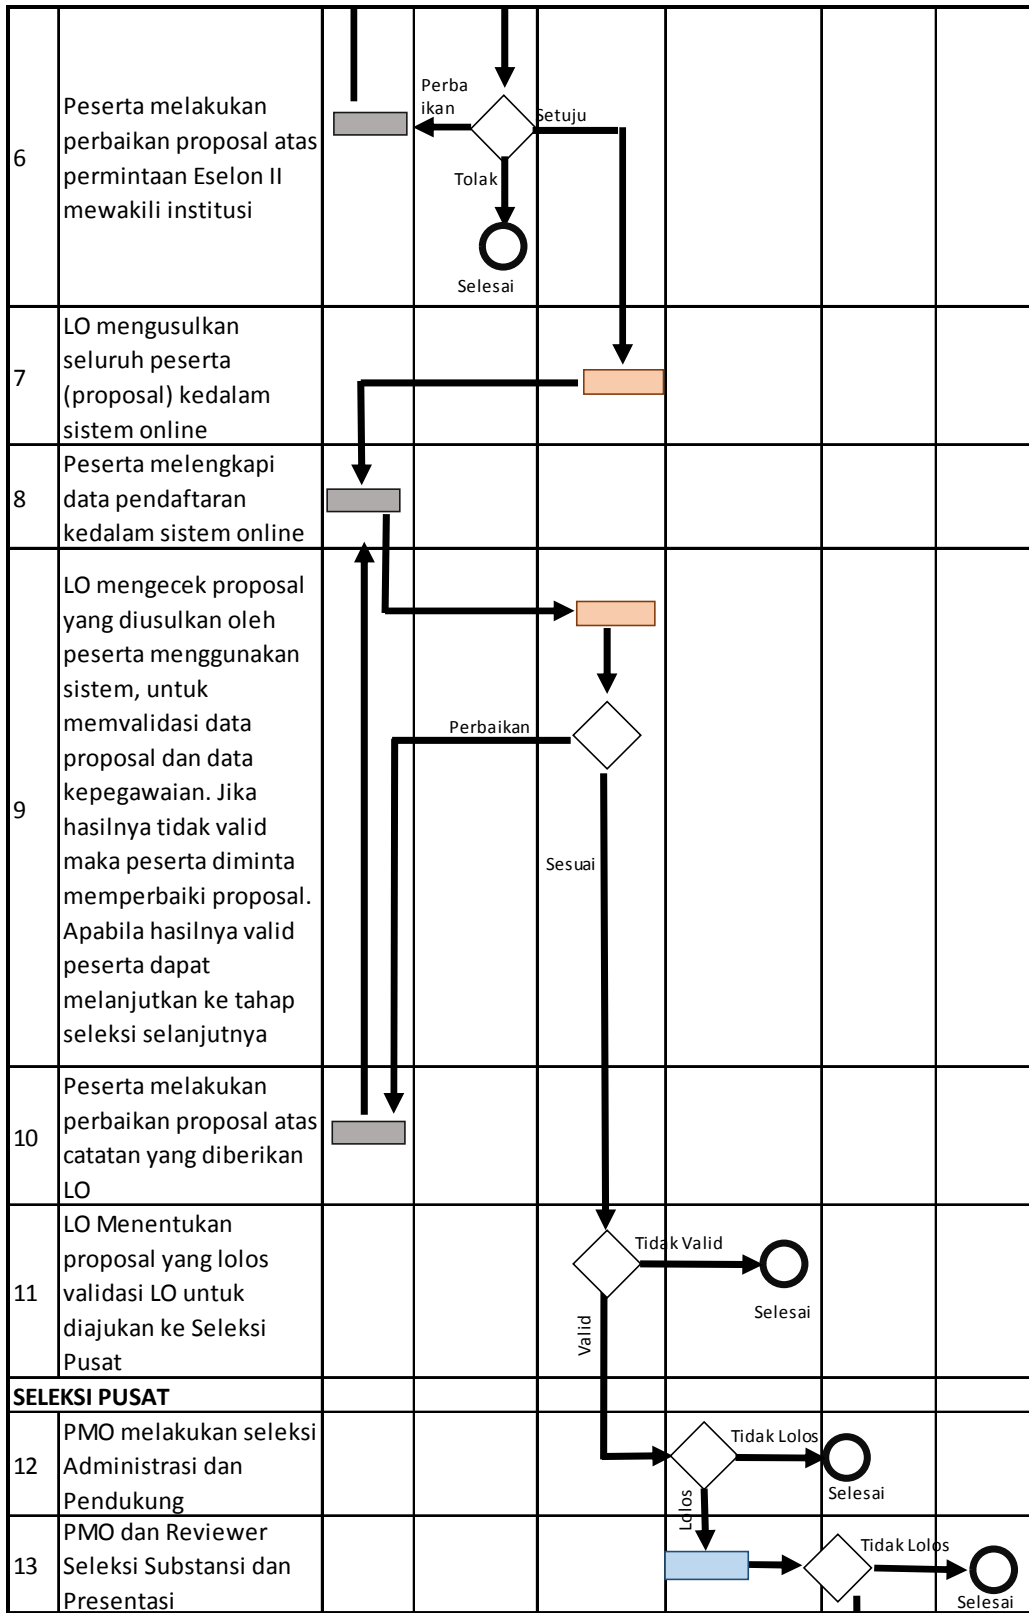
| 6 | Peserta melakukan perbaikan proposal atas permintaan Eselon II mewakili institusi | Perbaikan | Setuju Tolak Selesai | | | | |
|---|---|---|---|---|---|---|---|
| 7 | LO mengusulkan seluruh peserta (proposal) kedalam sistem online | | | | | | |
| 8 | Peserta melengkapi data pendaftaran kedalam sistem online | | | | | | |
| 9 | LO mengecek proposal yang diusulkan oleh peserta menggunakan sistem, untuk memvalidasi data proposal dan data kepegawaian. Jika hasilnya tidak valid maka peserta diminta memperbaiki proposal. Apabila hasilnya valid peserta dapat melanjutkan ke tahap seleksi selanjutnya | | | Perbaikan Sesuai | | | |
| 10 | Peserta melakukan perbaikan proposal atas catatan yang diberikan LO | | | | | | |
| 11 | LO Menentukan proposal yang lolos validasi LO untuk diajukan ke Seleksi Pusat | | | Tidak Valid Valid | Selesai | | |
| **SELEKSI PUSAT** | | | | | | | |
| 12 | PMO melakukan seleksi Administrasi dan Pendukung | | | | Tidak Lolos Lolos | Selesai | |
| 13 | PMO dan Reviewer Seleksi Substansi dan Presentasi | | | | | Tidak Lolos | Selesai |